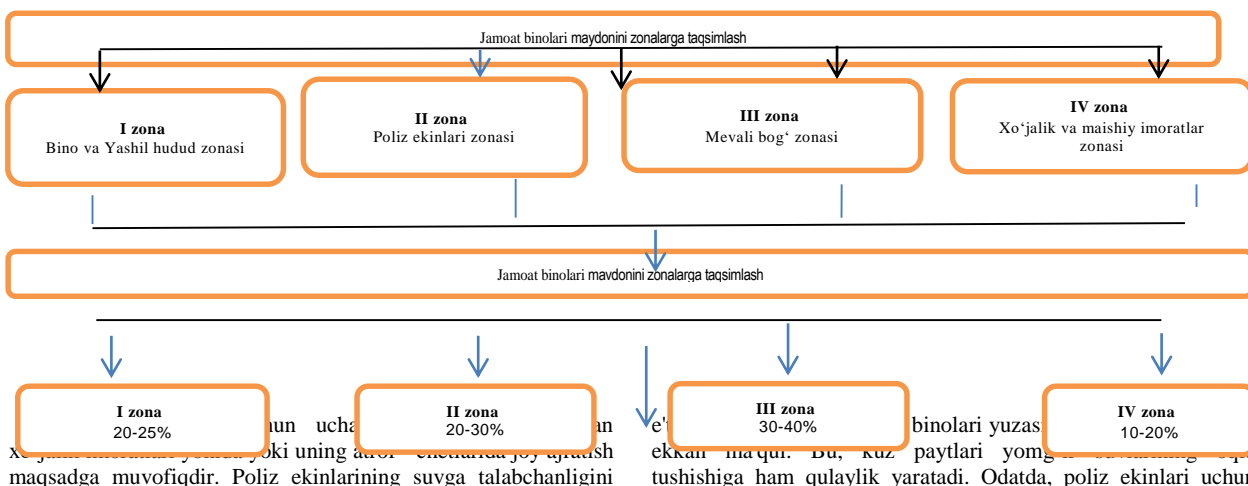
Jamoat binolari maydonini zonalarga taqsimlash

I zona
Bino va Yashil hudud zonasi

II zona
Poliz ekinlari zonasi

III zona
Mevali bog‘ zonasi

IV zona
Xo‘jalik va maishiy imoratlar zonasi

Jamoat binolari maydonini zonalarga taqsimlash

I zona
20-25%

II zona
20-30%

III zona
30-40%

IV zona
10-20%

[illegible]un ucha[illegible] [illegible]an xo‘jalik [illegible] yoki uning atrof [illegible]etlarida joy ajratish maqsadga muvofiqdir. Poliz ekinlarining suvga talabchanligini

e‘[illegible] binolari yuzas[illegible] ekkan ma'qul. Bu, kuz paytlari yomg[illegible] tushishiga ham qulaylik yaratadi. Odatda, poliz ekinlari uchun